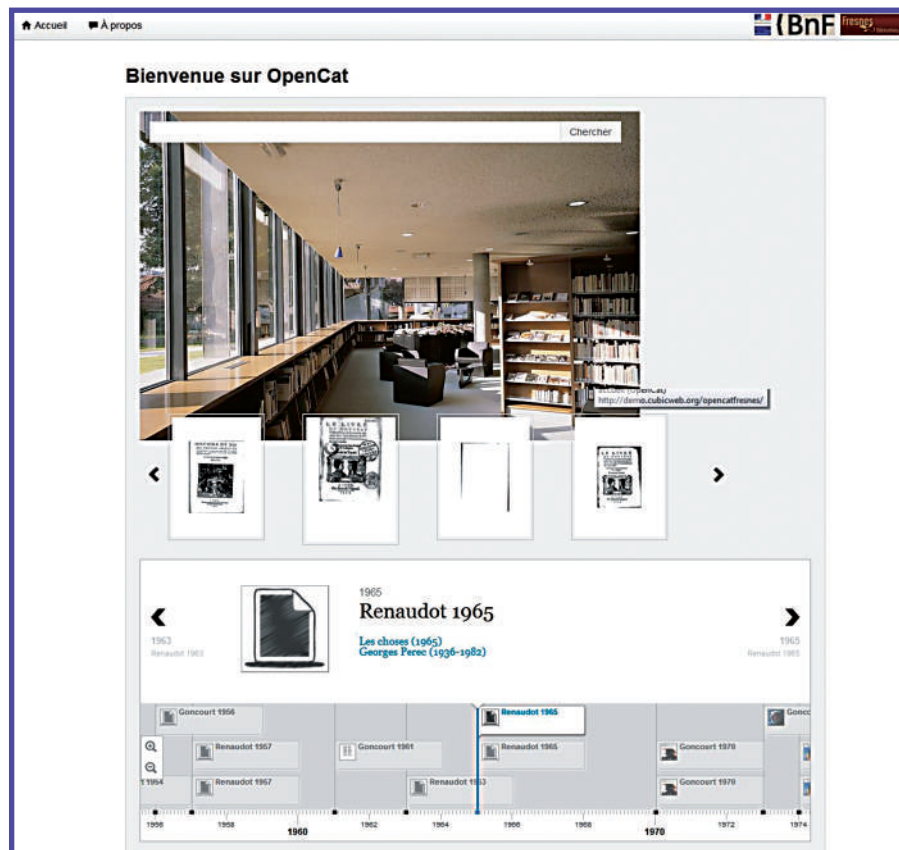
Accueil À propos

BnF Fresnes

Bienvenue sur OpenCat

Chercher

http://demo.cubicweb.org/opencatfresnes/

‹ ›

1965
Renaudot 1965
Les choses (1965)
Georges Perec (1936-1982)

1963
Renaudot 1963

1965
Renaudot 1965

Goncourt 1956
Renaudot 1957
Renaudot 1957
Goncourt 1961
Renaudot 1963
Renaudot 1965
Renaudot 1965
Goncourt 1970
Goncourt 1970
Gonc

1956 1958 1960 1962 1964 1966 1968 1970 1972 1974